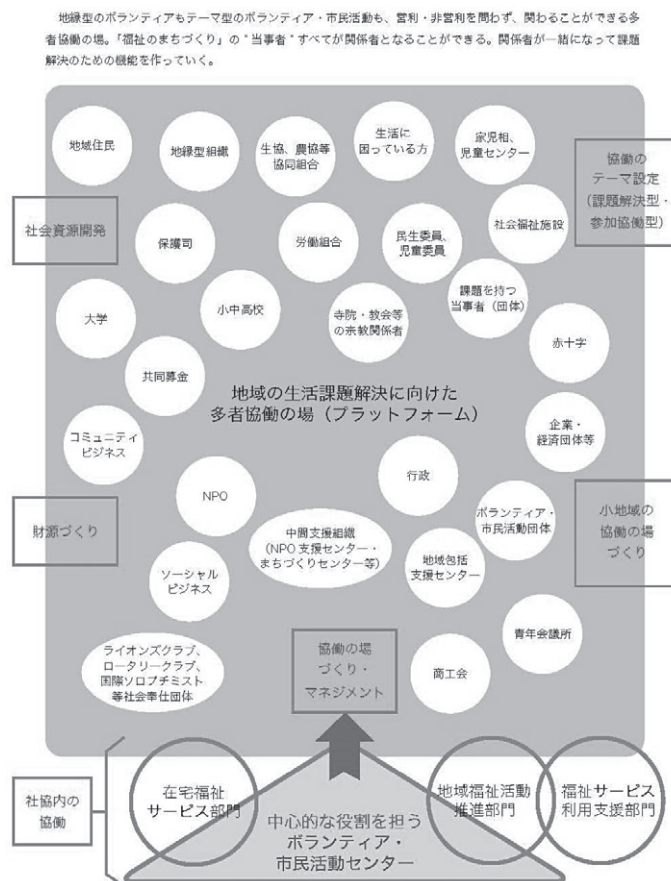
地縁型のボランティアもテーマ型のボランティア・市民活動も、営利・非営利を問わず、関わることができる多者協働の場。「福祉のまちづくり」の"当事者"すべてが関係者となることができる。関係者が一緒になって課題解決のための機能を作っていく。

地域住民

地縁型組織

生協、農協等協同組合

生活に困っている方

家児相、児童センター

協働のテーマ設定（課題解決型・参加協働型）

社会資源開発

保護司

労働組合

民生委員、児童委員

社会福祉施設

課題を持つ当事者（団体）

大学

小中高校

寺院・教会等の宗教関係者

赤十字

共同募金

地域の生活課題解決に向けた多者協働の場（プラットフォーム）

コミュニティビジネス

企業・経済団体等

行政

NPO

ボランティア・市民活動団体

小地域の協働の場づくり

財源づくり

中間支援組織（NPO支援センター・まちづくりセンター等）

地域包括支援センター

ソーシャルビジネス

青年会議所

ライオンズクラブ、ロータリークラブ、国際ソロプチミスト等社会奉仕団体

協働の場づくり・マネジメント

商工会

社協内の協働

在宅福祉サービス部門

地域福祉活動推進部門

福祉サービス利用支援部門

中心的な役割を担うボランティア・市民活動センター